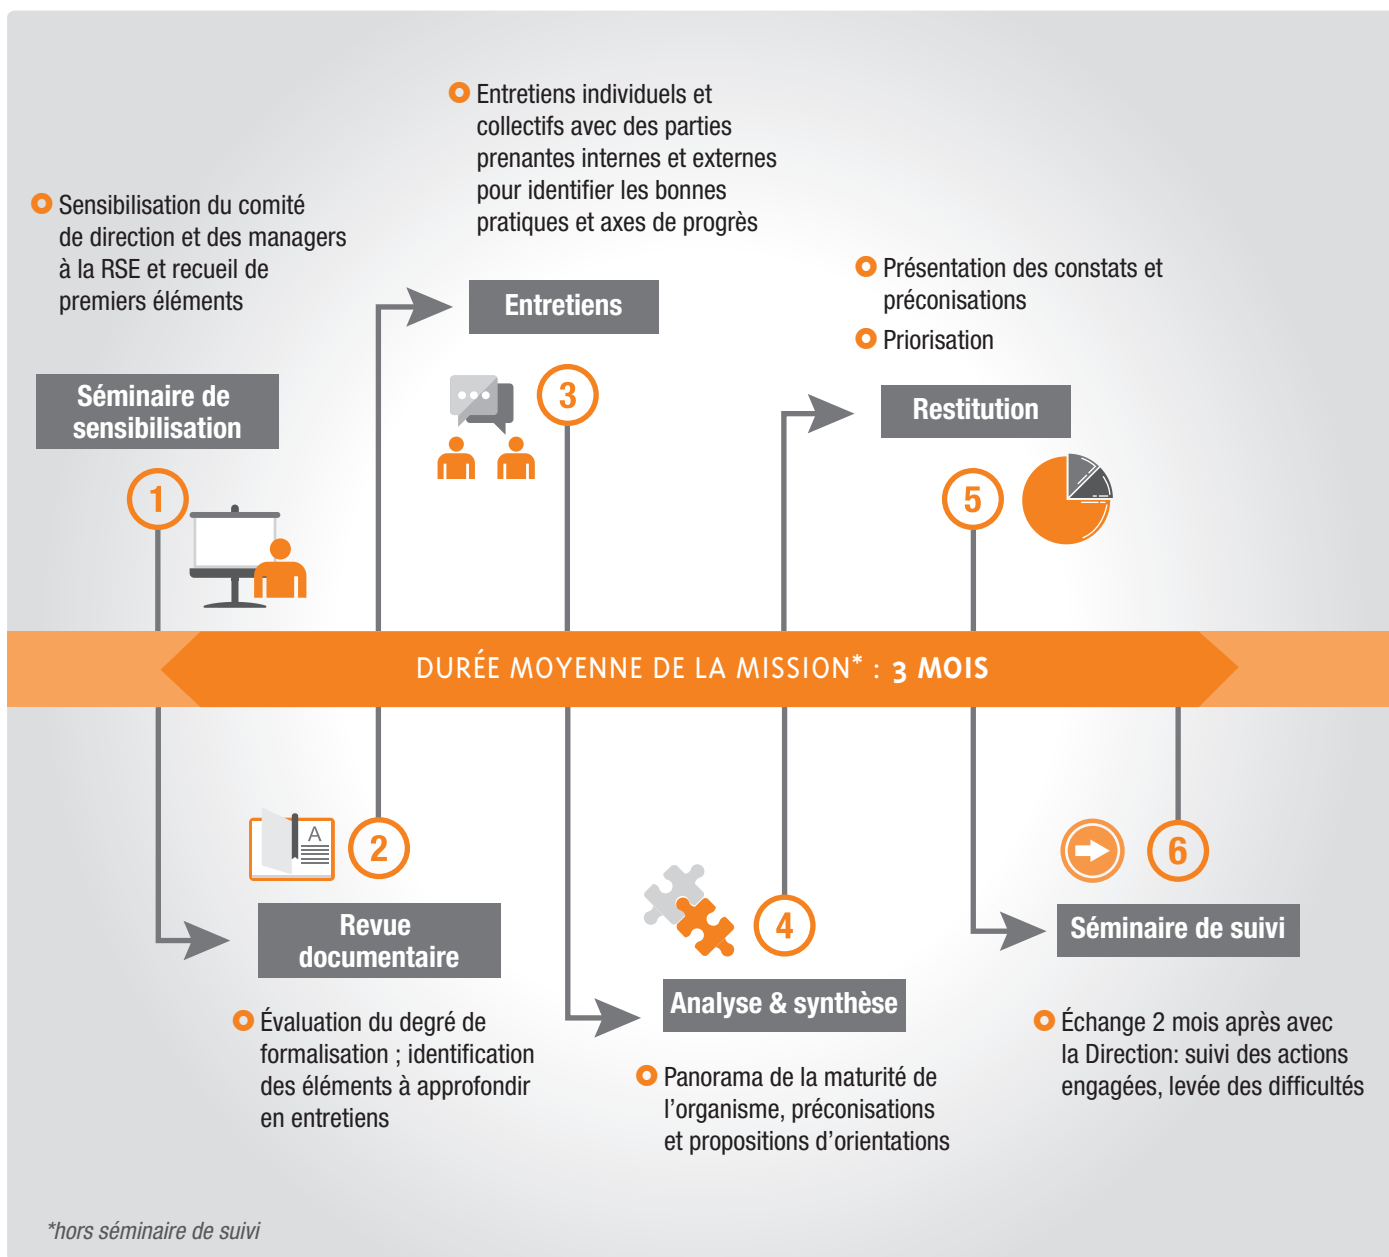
Entretiens individuels et collectifs avec des parties prenantes internes et externes pour identifier les bonnes pratiques et axes de progrès

Sensibilisation du comité de direction et des managers à la RSE et recueil de premiers éléments

Entretiens

Présentation des constats et préconisations

Priorisation

Séminaire de sensibilisation

3

Restitution

1

5

DURÉE MOYENNE DE LA MISSION* : 3 MOIS

A

2

6

4

Revue documentaire

Séminaire de suivi

Analyse & synthèse

Évaluation du degré de formalisation ; identification des éléments à approfondir en entretiens

Échange 2 mois après avec la Direction: suivi des actions engagées, levée des difficultés

Panorama de la maturité de l'organisme, préconisations et propositions d'orientations

*hors séminaire de suivi